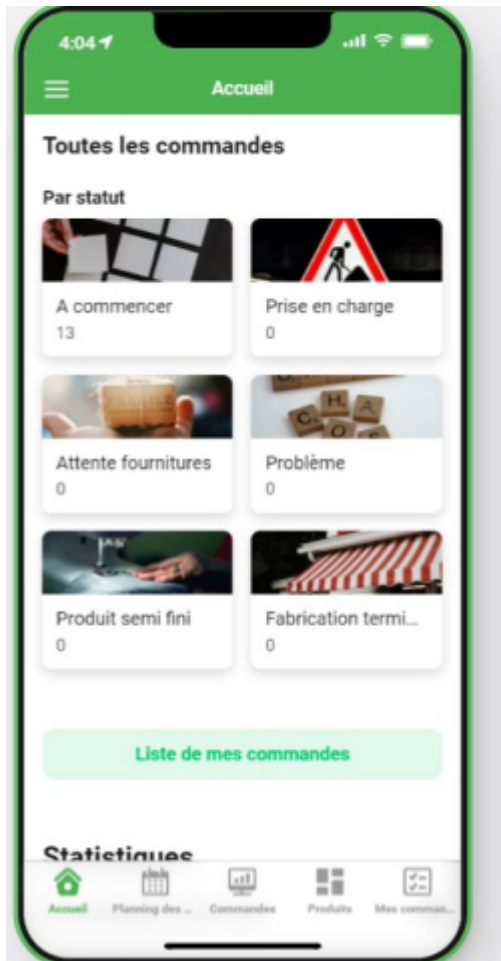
4:04

Accueil

Toutes les commandes

Par statut

A commencer
13

Prise en charge
0

Attente fournitures
0

Problème
0

Produit semi fini
0

Fabrication termi...
0

Liste de mes commandes

Statistiques

Accueil
Planning des ...
Commandes
Produits
Mes comman...